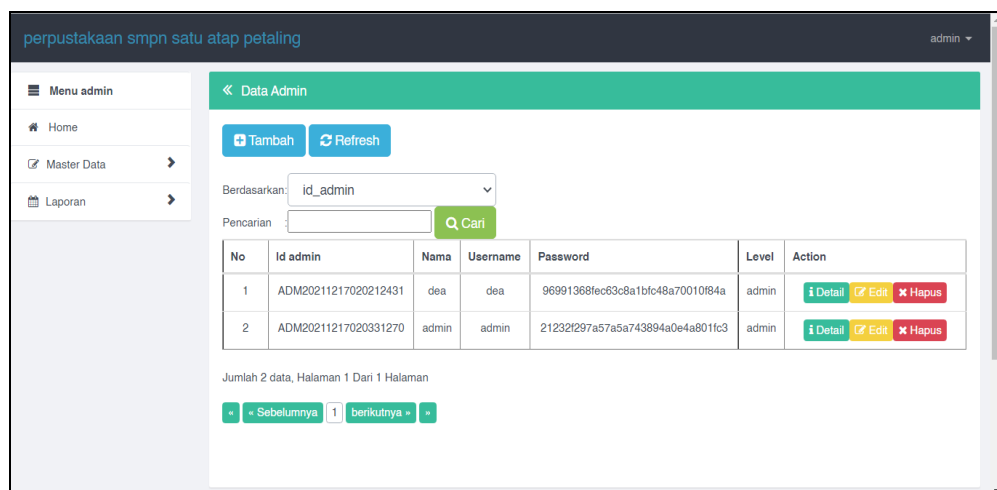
perpustakaan smpn satu atap petaling

admin

Menu admin

Home

Master Data

Laporan

« Data Admin

Tambah

Refresh

Berdasarkan: id_admin

Pencarian :

Cari

| No | Id admin | Nama | Username | Password | Level | Action |
|---|---|---|---|---|---|---|
| 1 | ADM20211217020212431 | dea | dea | 96991368fec63c8a1bfc48a70010f84a | admin | Detail Edit Hapus |
| 2 | ADM20211217020331270 | admin | admin | 21232f297a57a5a743894a0e4a801fc3 | admin | Detail Edit Hapus |

Jumlah 2 data, Halaman 1 Dari 1 Halaman

« « Sebelumnya 1 berikutnya » »